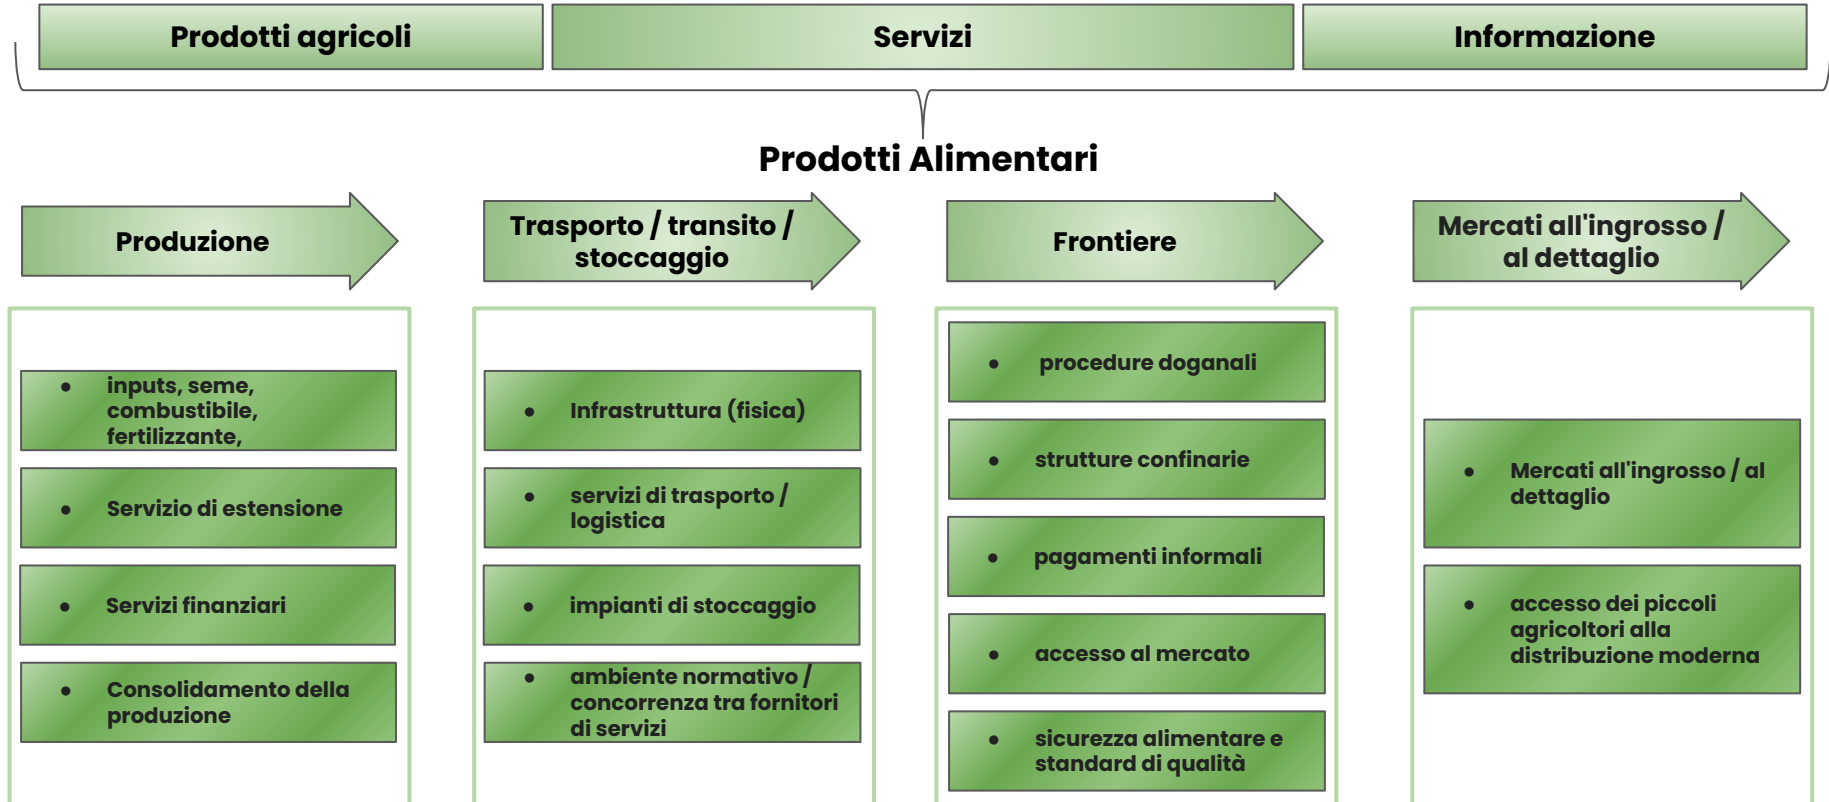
Prodotti agricoli

Servizi

Informazione

Prodotti Alimentari

Produzione

Trasporto / transito / stoccaggio

Frontiere

Mercati all'ingrosso / al dettaglio

- inputs, seme, combustibile, fertilizzante,
- Servizio di estensione
- Servizi finanziari
- Consolidamento della produzione

- Infrastruttura (fisica)
- servizi di trasporto / logistica
- impianti di stoccaggio
- ambiente normativo / concorrenza tra fornitori di servizi

- procedure doganali
- strutture confinarie
- pagamenti informali
- accesso al mercato
- sicurezza alimentare e standard di qualità

- Mercati all'ingrosso / al dettaglio
- accesso dei piccoli agricoltori alla distribuzione moderna